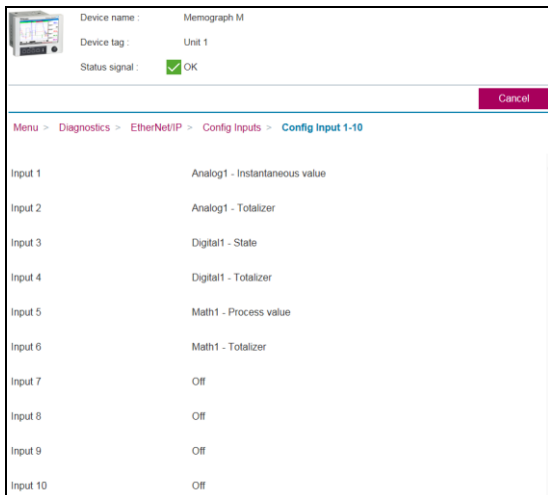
Device name : Memograph M
Device tag : Unit 1
Status signal : OK

Cancel

Menu > Diagnostics > EtherNet/IP > Config Inputs > Config Input 1-10

| | |
|---|---|
| Input 1 | Analog1 - Instantaneous value |
| Input 2 | Analog1 - Totalizer |
| Input 3 | Digital1 - State |
| Input 4 | Digital1 - Totalizer |
| Input 5 | Math1 - Process value |
| Input 6 | Math1 - Totalizer |
| Input 7 | Off |
| Input 8 | Off |
| Input 9 | Off |
| Input 10 | Off |